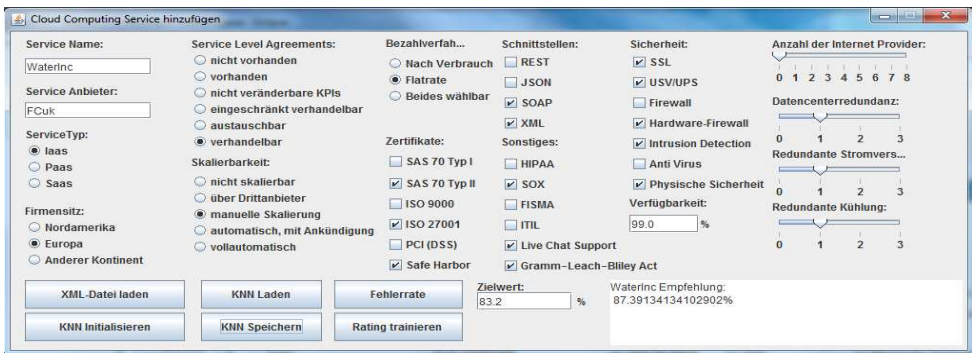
Cloud Computing Service hinzufügen

Service Name:
WaterInc
Service Anbieter:
FCuk
ServiceTyp:
Iaas
Paas
Saas
Firmensitz:
Nordamerika
Europa
Anderer Kontinent

Service Level Agreements:
nicht vorhanden
vorhanden
nicht veränderbare KPIs
eingeschränkt verhandelbar
austauschbar
verhandelbar
Skalierbarkeit:
nicht skalierbar
über Drittanbieter
manuelle Skalierung
automatisch, mit Ankündigung
vollautomatisch

Bezahlverfah...
Nach Verbrauch
Flatrate
Beides wählbar
Zertifikate:
SAS 70 Typ I
SAS 70 Typ II
ISO 9000
ISO 27001
PCI (DSS)
Safe Harbor

Schnittstellen:
REST
JSON
SOAP
XML
Sonstiges:
HIPAA
SOX
FISMA
ITIL
Live Chat Support
Gramm-Leach-Bliley Act

Sicherheit:
SSL
USV/UPS
Firewall
Hardware-Firewall
Intrusion Detection
Anti Virus
Physische Sicherheit
Verfügbarkeit:
99.0 %

Anzahl der Internet Provider:
0 1 2 3 4 5 6 7 8
Datencenterredundanz:
0 1 2 3
Redundante Stromvers...
0 1 2 3
Redundante Kühlung:
0 1 2 3

XML-Datei laden
KNN Laden
Fehlerrate
Zielwert:
83.2 %
WaterInc Empfehlung:
87.39134134102902%
KNN Initialisieren
KNN Speichern
Rating trainieren